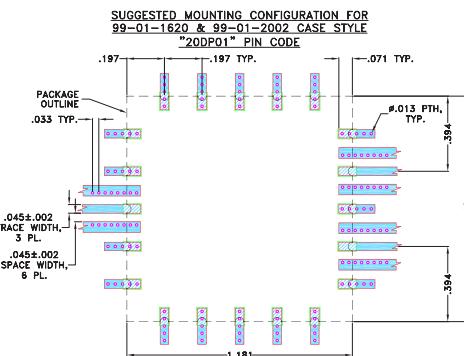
SUGGESTED MOUNTING CONFIGURATION FOR
99-01-1620 & 99-01-2002 CASE STYLE
"20DP01" PIN CODE

.197

.197 TYP.

.071 TYP.

PACKAGE OUTLINE

.033 TYP.

ø.013 PTH, TYP.

.394

.045±.002 RACE WIDTH, 3 PL.

.045±.002 SPACE WIDTH, 6 PL.

.394

1.181